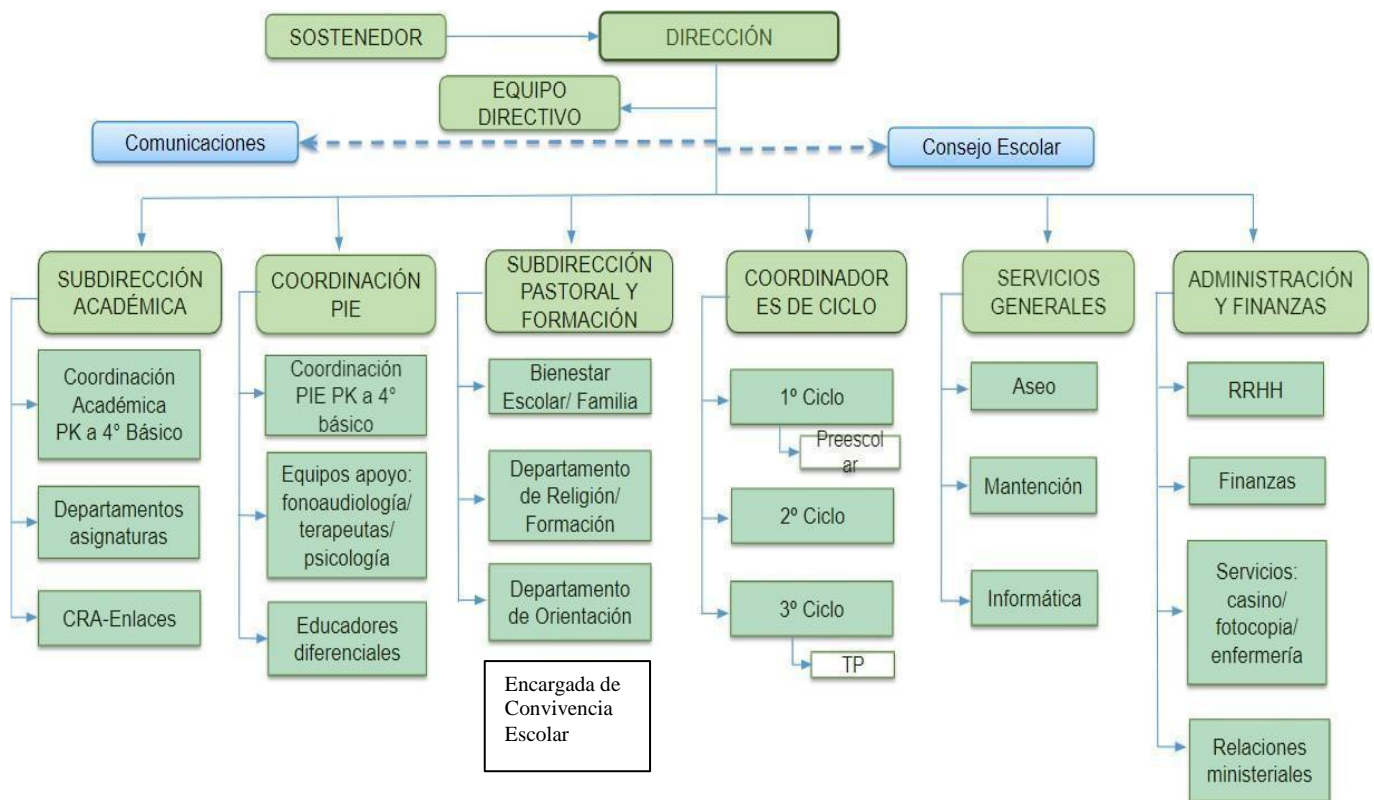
SOSTENEDOR

DIRECCIÓN

EQUIPO DIRECTIVO

Comunicaciones

Consejo Escolar

SUBDIRECCIÓN ACADÉMICA

Coordinación Académica PK a 4° Básico

Departamentos asignaturas

CRA-Enlaces

COORDINACIÓN PIE

Coordinación PIE PK a 4° básico

Equipos apoyo: fonoaudiología/ terapeutas/ psicología

Educadores diferenciales

SUBDIRECCIÓN PASTORAL Y FORMACIÓN

Bienestar Escolar/ Familia

Departamento de Religión/ Formación

Departamento de Orientación

Encargada de Convivencia Escolar

COORDINADOR ES DE CICLO

1º Ciclo

Preescol ar

2º Ciclo

3º Ciclo

TP

SERVICIOS GENERALES

Aseo

Mantención

Informática

ADMINISTRACIÓN Y FINANZAS

RRHH

Finanzas

Servicios: casino/ fotocopia/ enfermería

Relaciones ministeriales